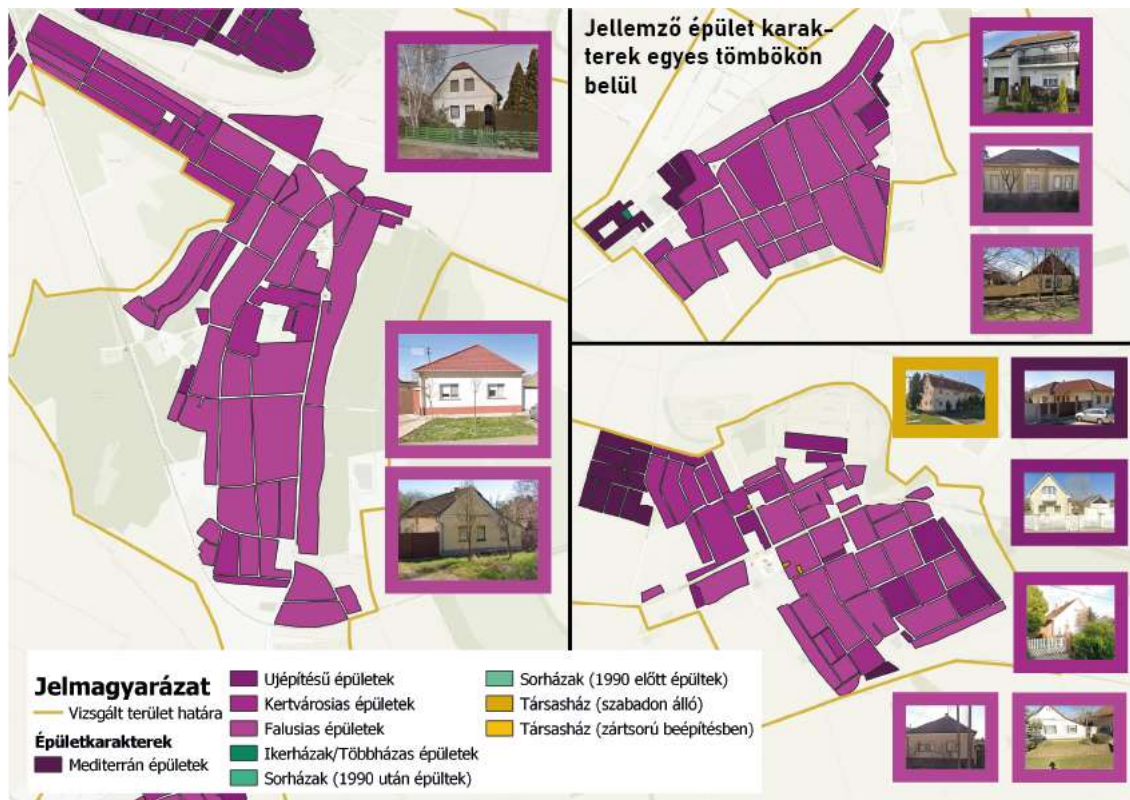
Jellemző épület karakterek egyes tömbökön belül

Jelmagyarázat
Vizsgált terület határa
Épületkarakterek
Mediterrán épületek
Ujépítésű épületek
Kertvárosias épületek
Falusias épületek
Ikerházak/Többházas épületek
Sorházak (1990 után épültek)
Sorházak (1990 előtt épültek)
Társasház (szabadon álló)
Társasház (zártsorú beépítésben)